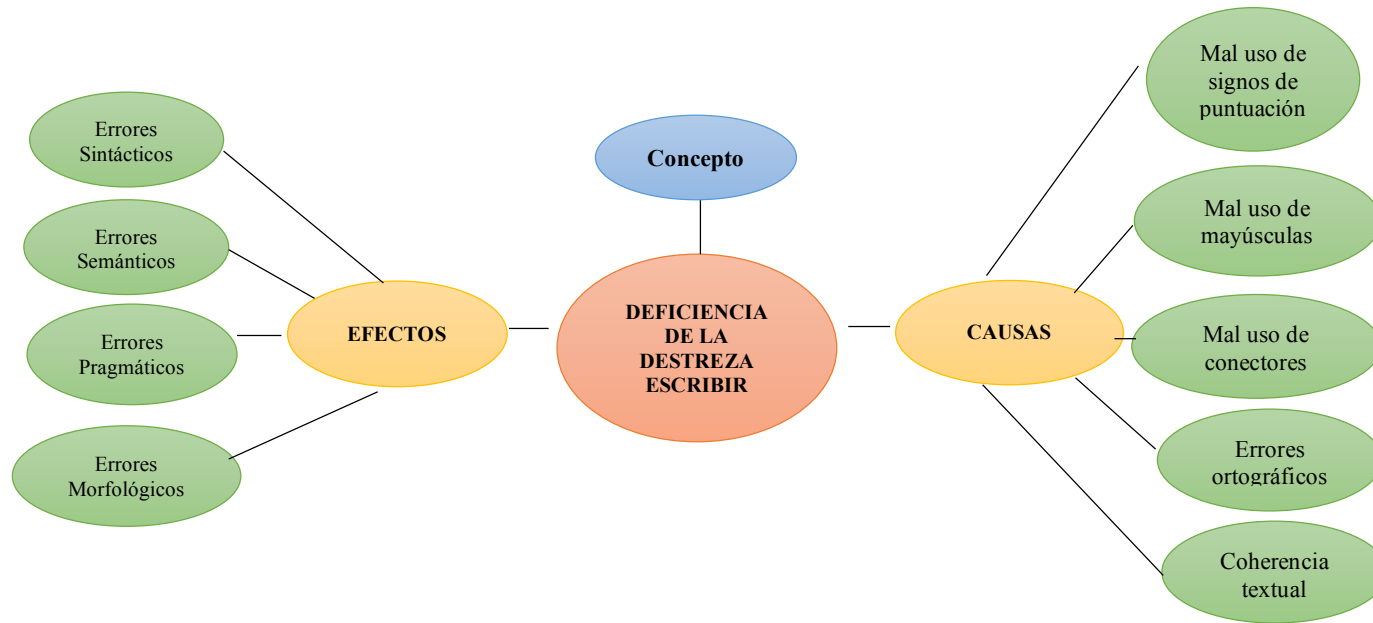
Concepto

DEFICIENCIA DE LA DESTREZA ESCRIBIR

EFECTOS

Errores Sintácticos

Errores Semánticos

Errores Pragmáticos

Errores Morfológicos

CAUSAS

Mal uso de signos de puntuación

Mal uso de mayúsculas

Mal uso de conectores

Errores ortográficos

Coherencia textual